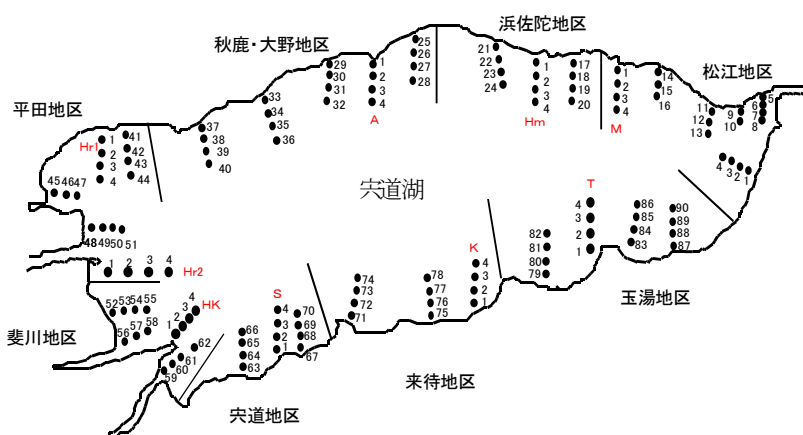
浜佐陀地区
秋鹿・大野地区
松江地区
平田地区
宍道湖
玉湯地区
斐川地区
来待地区
宍道地区

25 26 27 28
29 30 31 32
1 2 3 4
A
21 22 23 24
1 2 3 4
Hm
17 18 19 20
1 2 3 4
M
14 15 16
11 12 13
9 10
5 6 7 8
4 3 2 1
33 34 35 36
37 38 39 40
Hr1
1 2 3 4
41 42 43 44
45 46 47
48 49 50 51
1 2 3 4 Hr2
T
4 3 2 1
86 85 84 83
90 89 88 87
K
82 81 80 79
4 3 2 1
78 77 76 75
74 73 72 71
S
4 3 2 1
70 69 68 67
66 65 64 63
HK
4 3 2 1
52 53 54 55
56 57 58
62 61 60 59